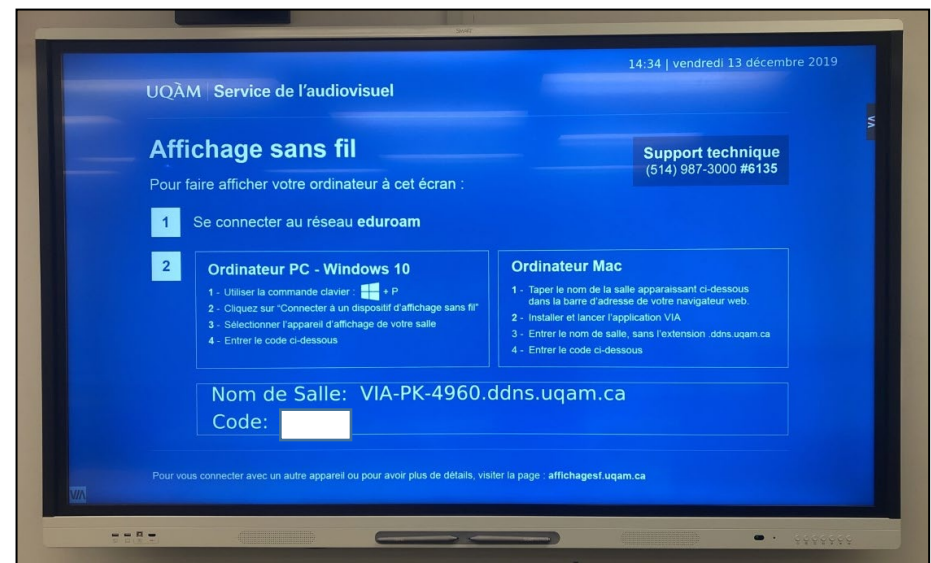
14:34 | vendredi 13 décembre 2019

UQÀM | Service de l'audiovisuel

Affichage sans fil

Pour faire afficher votre ordinateur à cet écran :

Support technique
(514) 987-3000 #6135

1 Se connecter au réseau eduroam

2

Ordinateur PC - Windows 10
1 - Utiliser la commande clavier : + P
2 - Cliquez sur "Connecter à un dispositif d'affichage sans fil"
3 - Sélectionner l'appareil d'affichage de votre salle
4 - Entrer le code ci-dessous

Ordinateur Mac
1 - Taper le nom de la salle apparaissant ci-dessous dans la barre d'adresse de votre navigateur web.
2 - Installer et lancer l'application VIA
3 - Entrer le nom de salle, sans l'extension .ddns.uqam.ca
4 - Entrer le code ci-dessous

Nom de Salle: VIA-PK-4960.ddns.uqam.ca
Code:

Pour vous connecter avec un autre appareil ou pour avoir plus de détails, visiter la page : affichagesf.uqam.ca

VIA

VIA